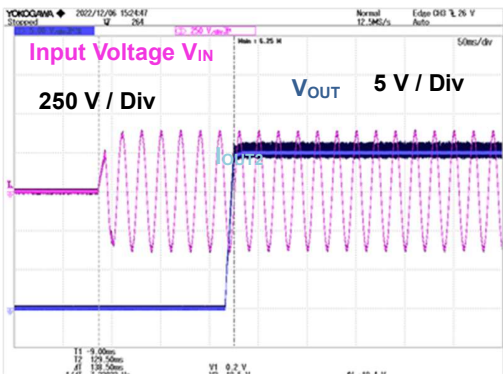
YOKOGAWA ◆ 2022/12/06 15:24:47
Stopped 264
Normal 12.5MS/s
Edge CH3 26 V
Auto
250 V/div
Main 6.25 M
50ms/div

Input Voltage $V_{IN}$
250 V / Div
$V_{OUT}$
5 V / Div
$I_{OUT}$

T1 -9.00ms
T2 129.50ms
ΔT 138.50ms
V1 0.2 V
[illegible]